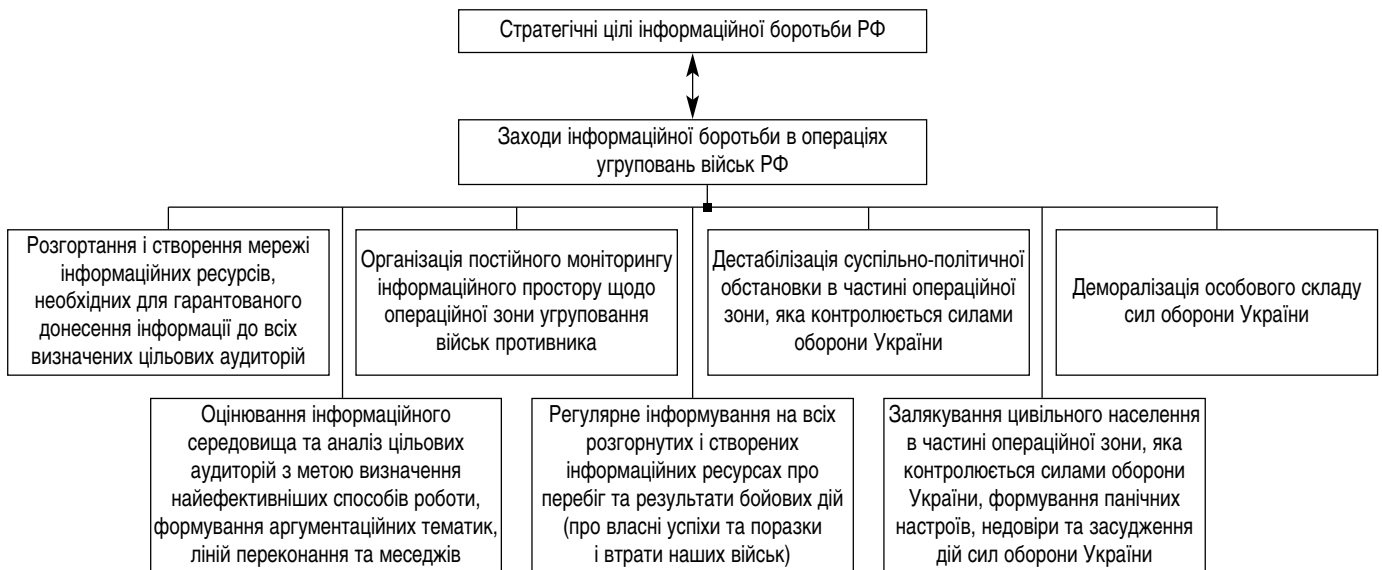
Стратегічні цілі інформаційної боротьби РФ

Заходи інформаційної боротьби в операціях угруповань військ РФ

Розгортання і створення мережі інформаційних ресурсів, необхідних для гарантованого донесення інформації до всіх визначених цільових аудиторій

Організація постійного моніторингу інформаційного простору щодо операційної зони угруповання військ противника

Дестабілізація суспільно-політичної обстановки в частині операційної зони, яка контролюється силами оборони України

Деморалізація особового складу сил оборони України

Оцінювання інформаційного середовища та аналіз цільових аудиторій з метою визначення найефективніших способів роботи, формування аргументаційних тематик, ліній переконання та меседжів

Регулярне інформування на всіх розгорнутих і створених інформаційних ресурсах про перебіг та результати бойових дій (про власні успіхи та поразки і втрати наших військ)

Залякування цивільного населення в частині операційної зони, яка контролюється силами оборони України, формування панічних настроїв, недовіри та засудження дій сил оборони України